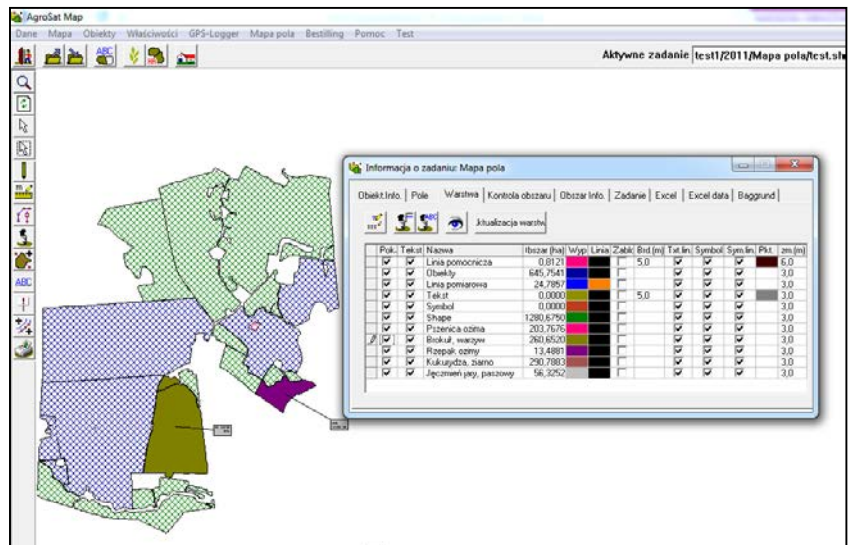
AgroSat Map

Dane Mapa Obiekty Właściwości GPS-Logger Mapa pola Bestilling Pomoc Test

Aktywne zadanie test1/2011/Mapa pola/test.sl

ABC

Informacja o zadaniu: Mapa pola

Obiekt.Info. | Pole | Warstwa | Kontrola obszaru | Obszar Info. | Zadanie | Excel | Excel data | Baggrund

Aktualizacja warstw

| Pok. | Tekst | Nazwa | Obszar [ha] | Wyp. | Linia | Zabl. | Brd.[m] | Txt.lin. | Symbol | Sym.lin. | Pkt. | zm.[m] |
|---|---|---|---|---|---|---|---|---|---|---|---|---|
| ☑ | ☑ | Linia pomocnicza | 0,8121 | | | ☐ | 5,0 | ☑ | ☑ | ☑ | | 6,0 |
| ☑ | ☑ | Obiekty | 645,7541 | | | ☐ | | ☑ | ☑ | ☑ | | 3,0 |
| ☑ | ☑ | Linia pomiarowa | 24,7857 | | | ☐ | | ☑ | ☑ | ☑ | | 3,0 |
| ☑ | ☑ | Tekst | 0,0000 | | | ☐ | 5,0 | ☑ | ☑ | ☑ | | 3,0 |
| ☑ | ☑ | Symbol | 0,0000 | | | ☐ | | ☑ | ☑ | ☑ | | 3,0 |
| ☑ | ☑ | Shape | 1280,6750 | | | ☐ | | ☑ | ☑ | ☑ | | 3,0 |
| ☑ | ☑ | Pszenica ozima | 203,7676 | | | ☐ | | ☑ | ☑ | ☑ | | 3,0 |
| ☑ | ☑ | Brokuł, warzyw | 260,6520 | | | ☐ | | ☑ | ☑ | ☑ | | 3,0 |
| ☑ | ☑ | Rzepak ozimy | 13,4881 | | | ☐ | | ☑ | ☑ | ☑ | | 3,0 |
| ☑ | ☑ | Kukurydza, ziarno | 290,7883 | | | ☐ | | ☑ | ☑ | ☑ | | 3,0 |
| ☑ | ☑ | Jęczmień jary, paszowy | 56,3252 | | | ☐ | | ☑ | ☑ | ☑ | | 3,0 |